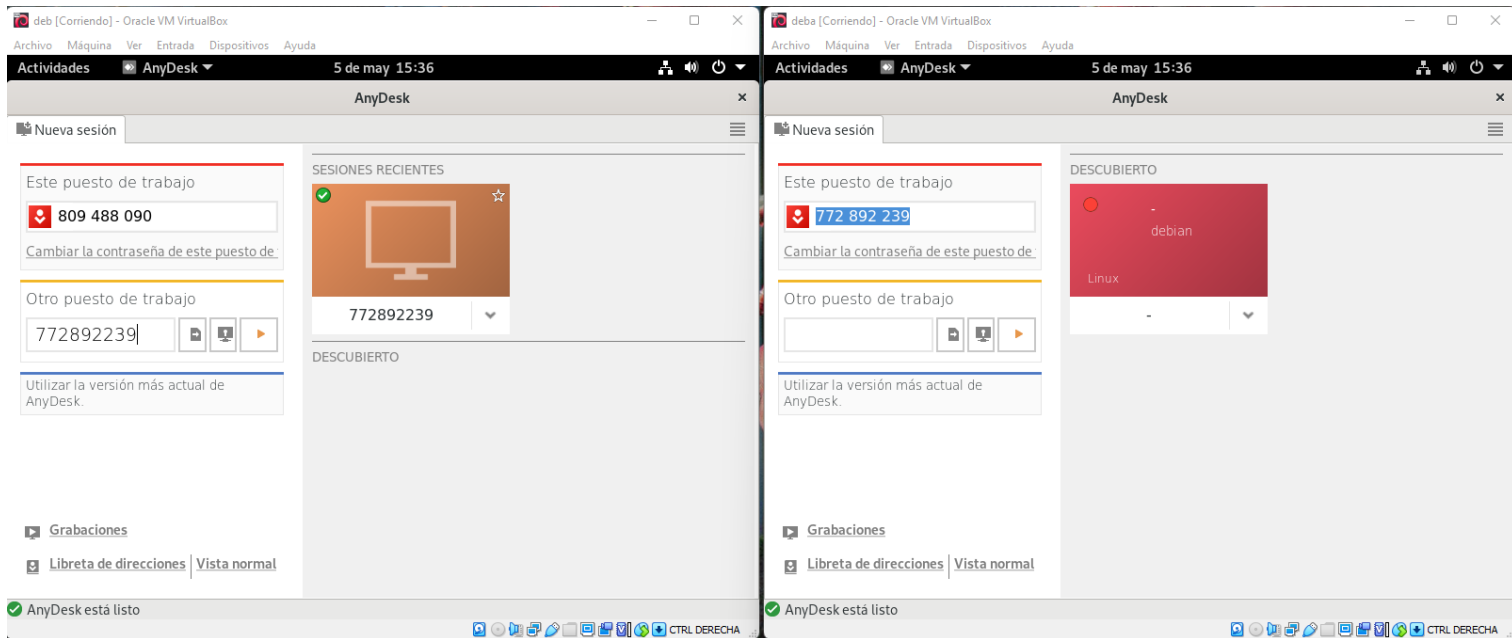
deb [Corriendo] - Oracle VM VirtualBox

Archivo Máquina Ver Entrada Dispositivos Ayuda

Actividades AnyDesk 5 de may 15:36

AnyDesk

Nueva sesión

Este puesto de trabajo

809 488 090

Cambiar la contraseña de este puesto de

Otro puesto de trabajo

772892239

Utilizar la versión más actual de AnyDesk.

Grabaciones

Libreta de direcciones | Vista normal

SESIONES RECIENTES

772892239

DESCUBIERTO

AnyDesk está listo

CTRL DERECHA

deba [Corriendo] - Oracle VM VirtualBox

Archivo Máquina Ver Entrada Dispositivos Ayuda

Actividades AnyDesk 5 de may 15:36

AnyDesk

Nueva sesión

Este puesto de trabajo

772 892 239

Cambiar la contraseña de este puesto de

Otro puesto de trabajo

Utilizar la versión más actual de AnyDesk.

Grabaciones

Libreta de direcciones | Vista normal

DESCUBIERTO

-

debian

Linux

-

AnyDesk está listo

CTRL DERECHA